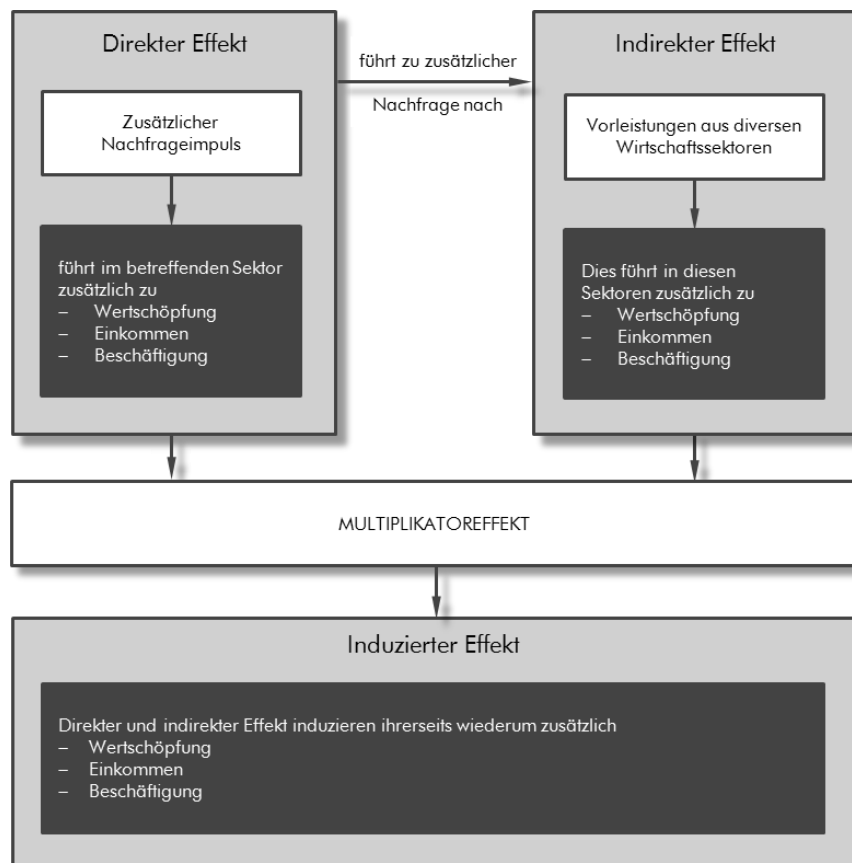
Direkter Effekt

Zusätzlicher Nachfrageimpuls

führt im betreffenden Sektor zusätzlich zu
– Wertschöpfung
– Einkommen
– Beschäftigung

führt zu zusätzlicher

Nachfrage nach

Indirekter Effekt

Vorleistungen aus diversen Wirtschaftssektoren

Dies führt in diesen Sektoren zusätzlich zu
– Wertschöpfung
– Einkommen
– Beschäftigung

MULTIPLIKATOREFFEKT

Induzierter Effekt

Direkter und indirekter Effekt induzieren ihrerseits wiederum zusätzlich
– Wertschöpfung
– Einkommen
– Beschäftigung